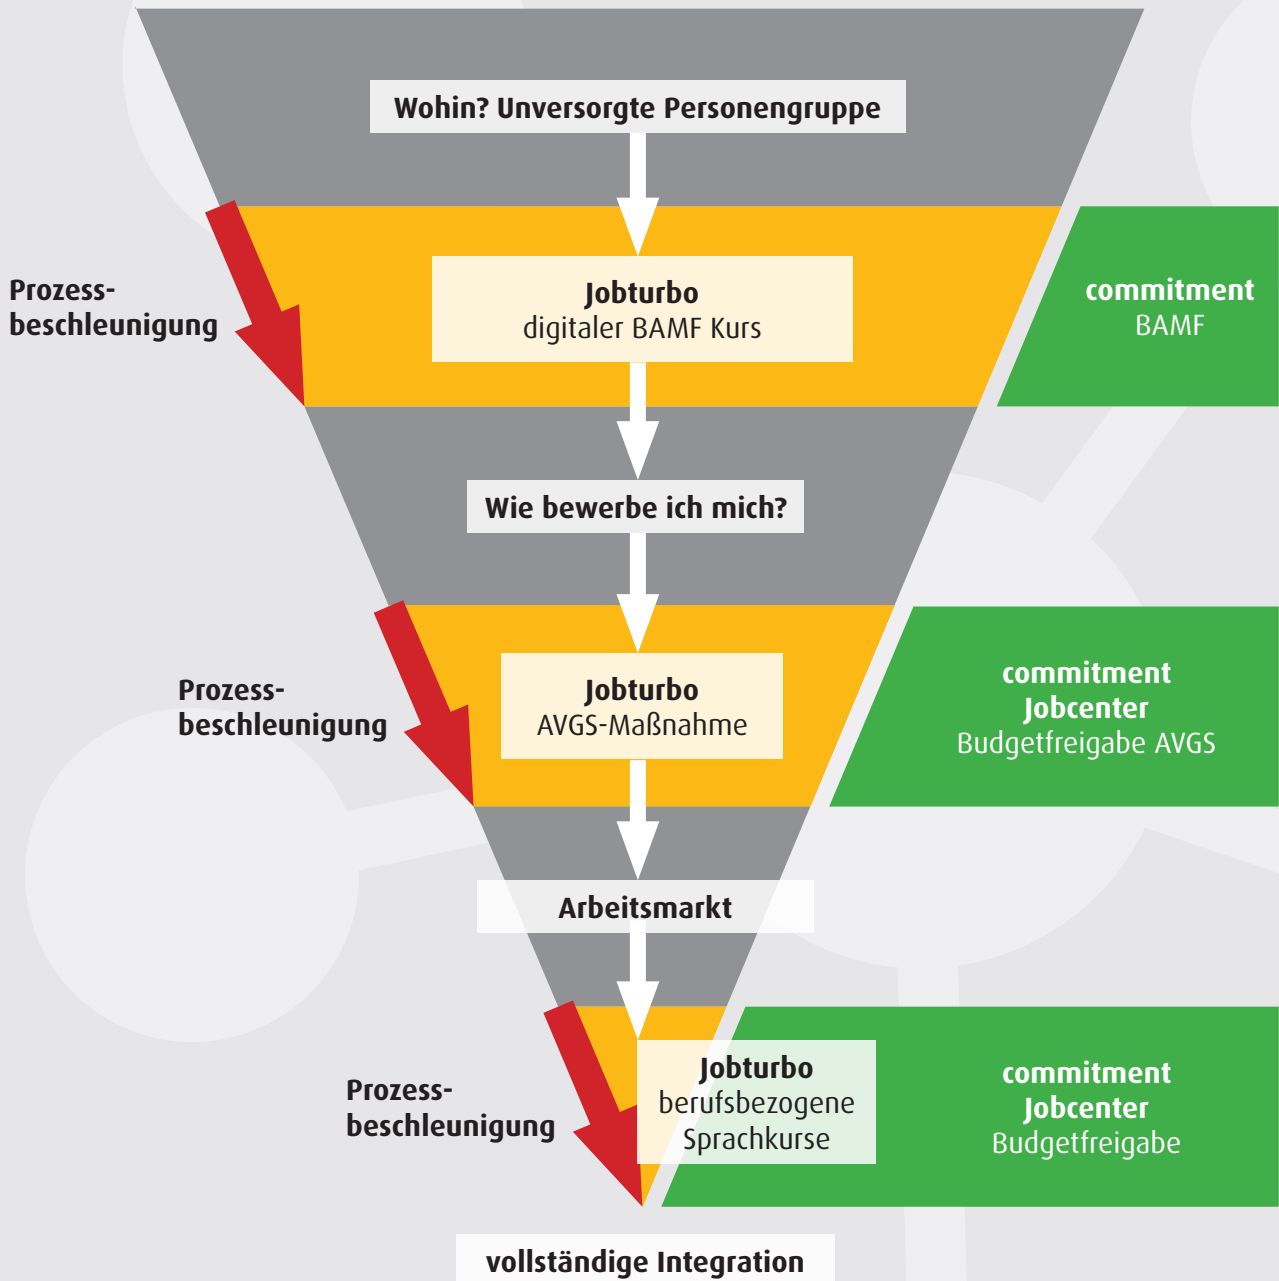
Wohin? Unversorgte Personengruppe

Prozessbeschleunigung

Jobturbo
digitaler BAMF Kurs

commitment
BAMF

Wie bewerbe ich mich?

Prozessbeschleunigung

Jobturbo
AVGS-Maßnahme

commitment
Jobcenter
Budgetfreigabe AVGS

Arbeitsmarkt

Prozessbeschleunigung

Jobturbo
berufsbezogene
Sprachkurse

commitment
Jobcenter
Budgetfreigabe

vollständige Integration